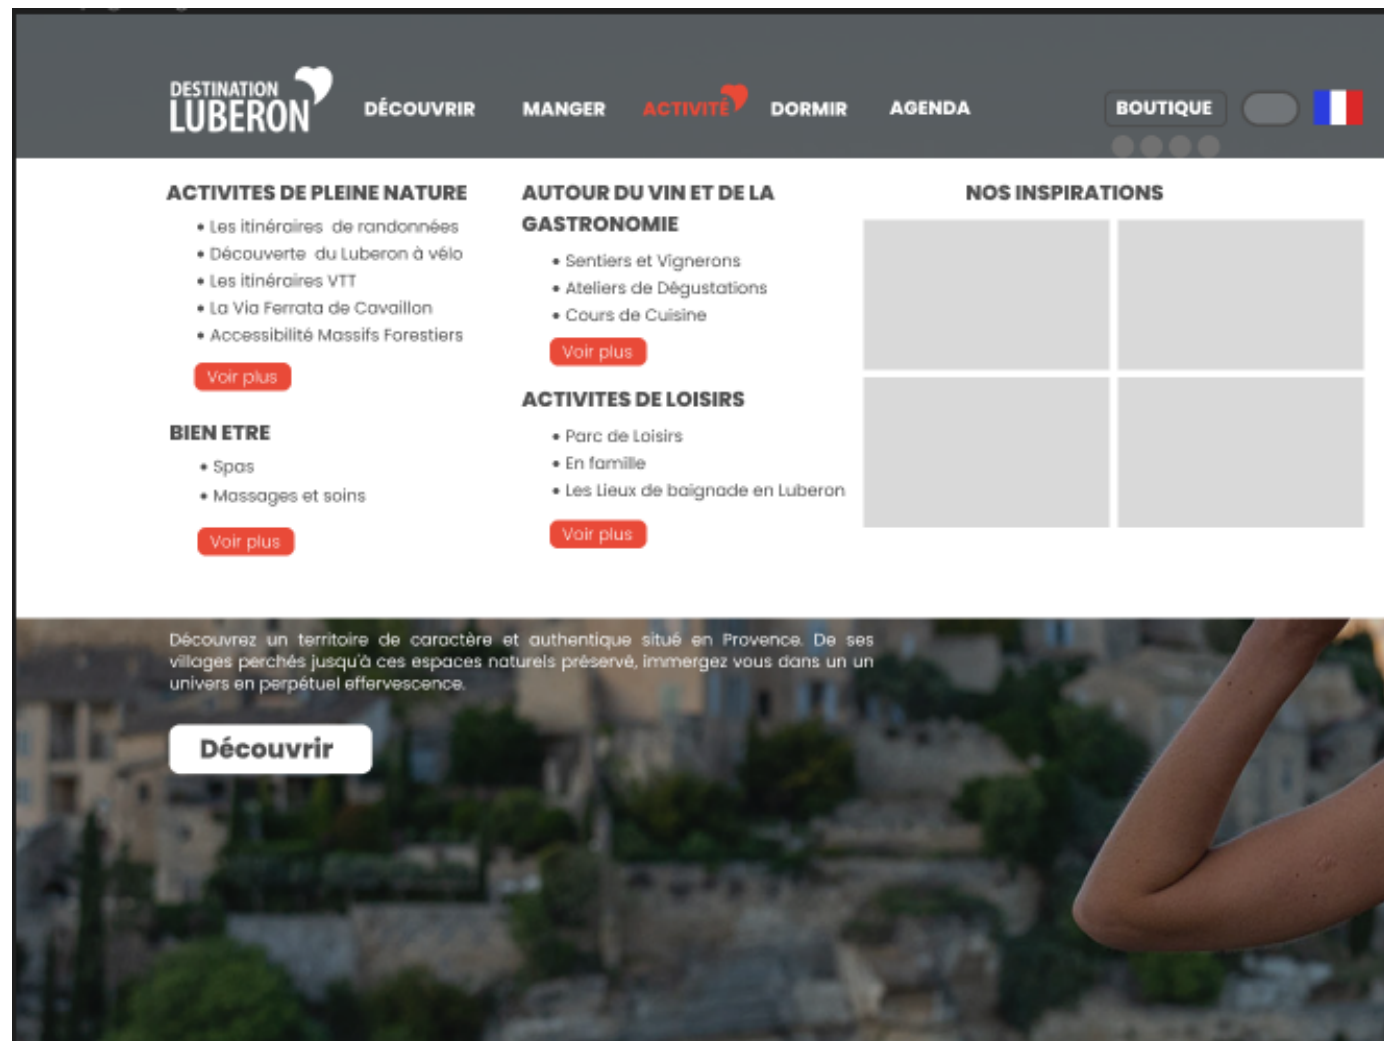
DESTINATION LUBERON

DÉCOUVRIR MANGER ACTIVITÉ DORMIR AGENDA

BOUTIQUE

ACTIVITES DE PLEINE NATURE

• Les itinéraires de randonnées
• Découverte du Luberon à vélo
• Les itinéraires VTT
• La Via Ferrata de Cavaillon
• Accessibilité Massifs Forestiers

Voir plus

BIEN ETRE

• Spas
• Massages et soins

Voir plus

AUTOUR DU VIN ET DE LA GASTRONOMIE

• Sentiers et Vignerons
• Ateliers de Dégustations
• Cours de Cuisine

Voir plus

ACTIVITES DE LOISIRS

• Parc de Loisirs
• En famille
• Les Lieux de baignade en Luberon

Voir plus

NOS INSPIRATIONS

Découvrez un territoire de caractère et authentique situé en Provence. De ses villages perchés jusqu'à ces espaces naturels préservé, immergez vous dans un un univers en perpétuel effervescence.

Découvrir